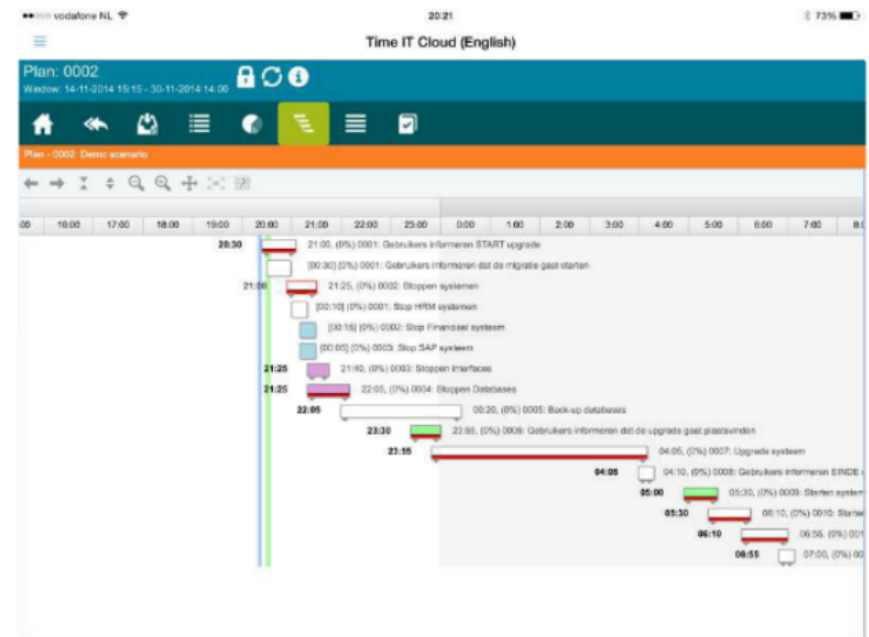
●●○○○ vodafone NL
20:21
73%

Time IT Cloud (English)

Plan: 0002
Window: 14-11-2014 15:15 - 30-11-2014 14:00

Plan - 0002: Demo scenario

| :00 | 16:00 | 17:00 | 18:00 | 19:00 | 20:00 | 21:00 | 22:00 | 23:00 | 0:00 | 1:00 | 2:00 | 3:00 | 4:00 | 5:00 | 6:00 | 7:00 | 8: |
|---|---|---|---|---|---|---|---|---|---|---|---|---|---|---|---|---|---|

20:30 21:00, (0%) 0001: Gebruikers informeren START upgrade
[00:30] (0%) 0001: Gebruikers informeren dat de migratie gaat starten
21:00 21:25, (0%) 0002: Stoppen systemen
[00:10] (0%) 0001: Stop HRM systemen
[00:15] (0%) 0002: Stop Financieel systeem
[00:05] (0%) 0003: Stop SAP systeem
21:25 21:40, (0%) 0003: Stoppen interfaces
21:25 22:05, (0%) 0004: Stoppen Databases
22:05 00:20, (0%) 0005: Back-up databases
23:30 23:55, (0%) 0006: Gebruikers informeren dat de upgrade gaat plaatsvinden
23:55 04:05, (0%) 0007: Upgrade systeem
04:05 04:10, (0%) 0008: Gebruikers informeren EINDE
05:00 05:30, (0%) 0009: Starten system
05:30 06:10, (0%) 0010: Starte
06:10 06:55, (0%) 001
06:55 07:00, (0%) 00